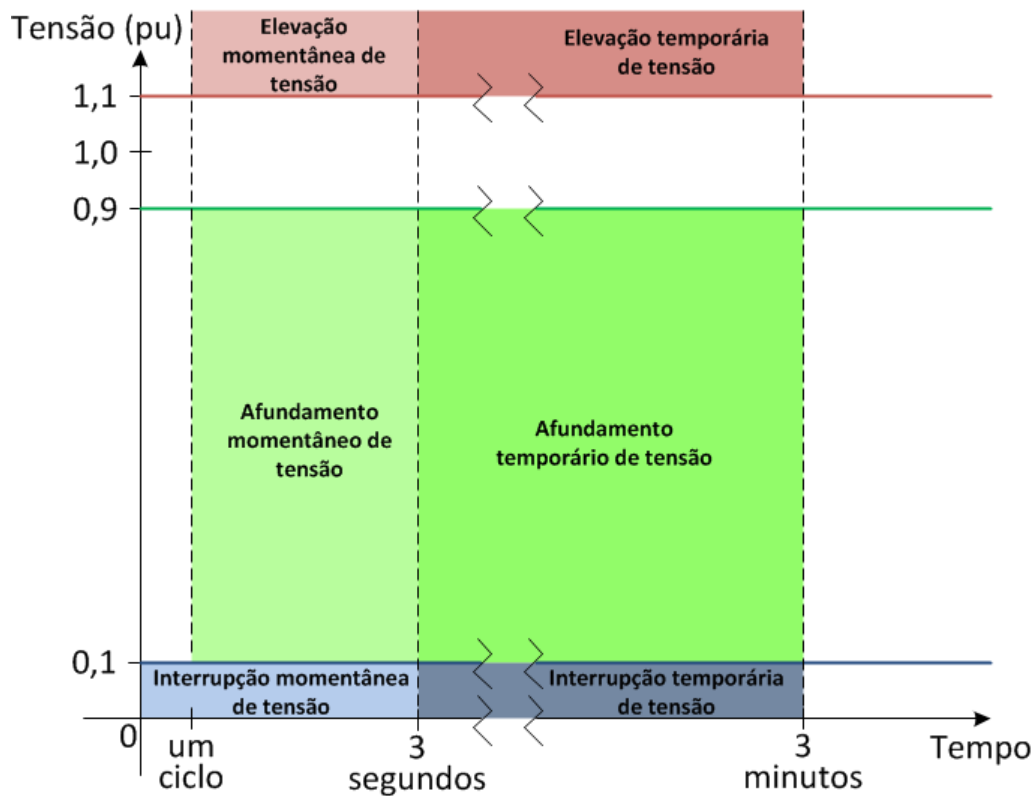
Tensão (pu)

Elevação momentânea de tensão

Elevação temporária de tensão

1,1

1,0

0,9

Afundamento momentâneo de tensão

Afundamento temporário de tensão

0,1

Interrupção momentânea de tensão

Interrupção temporária de tensão

0

um ciclo

3 segundos

3 minutos

Tempo